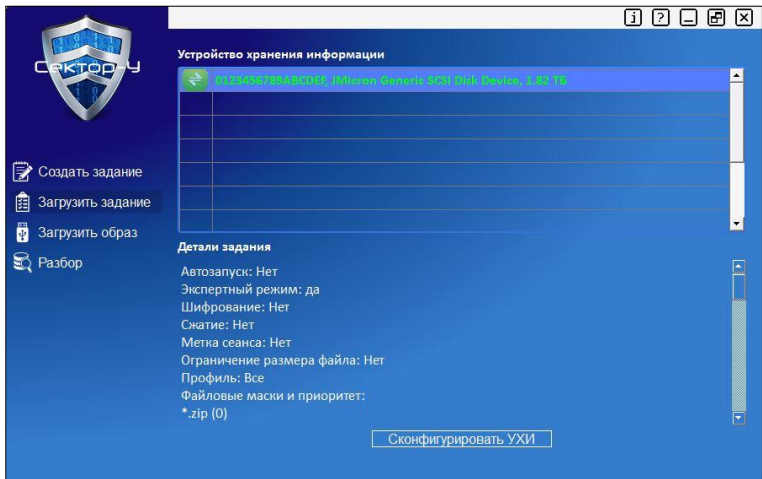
i ? _ ☐ X

СЕКТОР-У

Создать задание
Загрузить задание
Загрузить образ
Разбор

Устройство хранения информации

0123456789ABCDEF, JMicron Generic SCSI Disk Device, 1.82 ТБ

Детали задания

Автозапуск: Нет
Экспертный режим: да
Шифрование: Нет
Сжатие: Нет
Метка сеанса: Нет
Ограничение размера файла: Нет
Профиль: Все
Файловые маски и приоритет:
*.zip (0)

Сконфигурировать УХИ